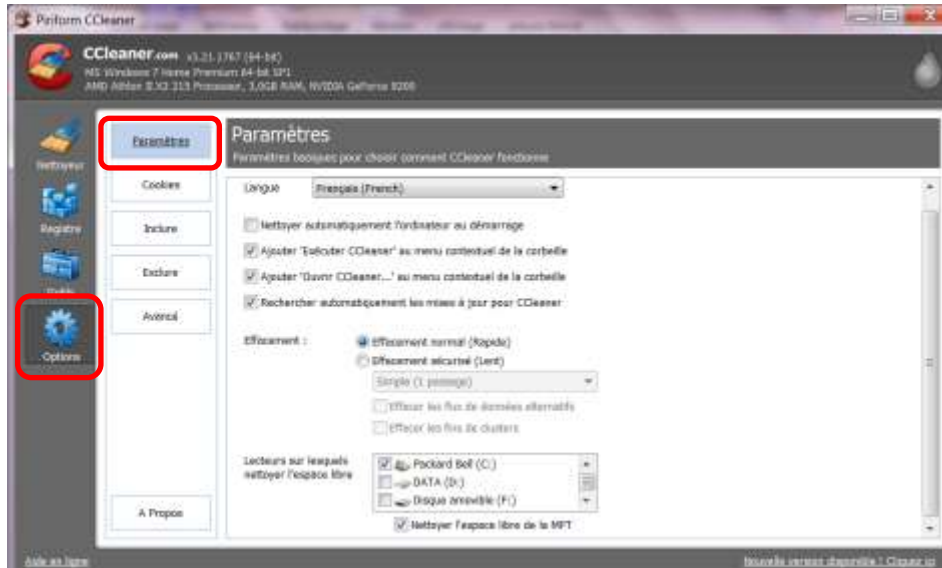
Piriform CCleaner

CCleaner.com v3.21.1767 (64-bit)
MS Windows 7 Home Premium 64-bit SP1
AMD Athlon II X2 215 Processor, 3,0GB RAM, NVIDIA GeForce 8200

Nettoyeur
Registre
Outils
Options

Paramètres
Cookies
Inclure
Exclure
Avancé
A Propos

Paramètres
Paramètres basiques pour choisir comment CCleaner fonctionne

Langue Français (French)

Nettoyer automatiquement l'ordinateur au démarrage
Ajouter 'Exécuter CCleaner' au menu contextuel de la corbeille
Ajouter 'Ouvrir CCleaner...' au menu contextuel de la corbeille
Rechercher automatiquement les mises à jour pour CCleaner

Effacement : Effacement normal (Rapide)
Effacement sécurisé (Lent)
Simple (1 passage)
Effacer les flux de données alternatifs
Effacer les fins de clusters

Lecteurs sur lesquels nettoyer l'espace libre
Packard Bell (C:)
DATA (D:)
Disque amovible (F:)
Nettoyer l'espace libre de la MFT

Aide en ligne
Nouvelle version disponible ! Cliquez ici